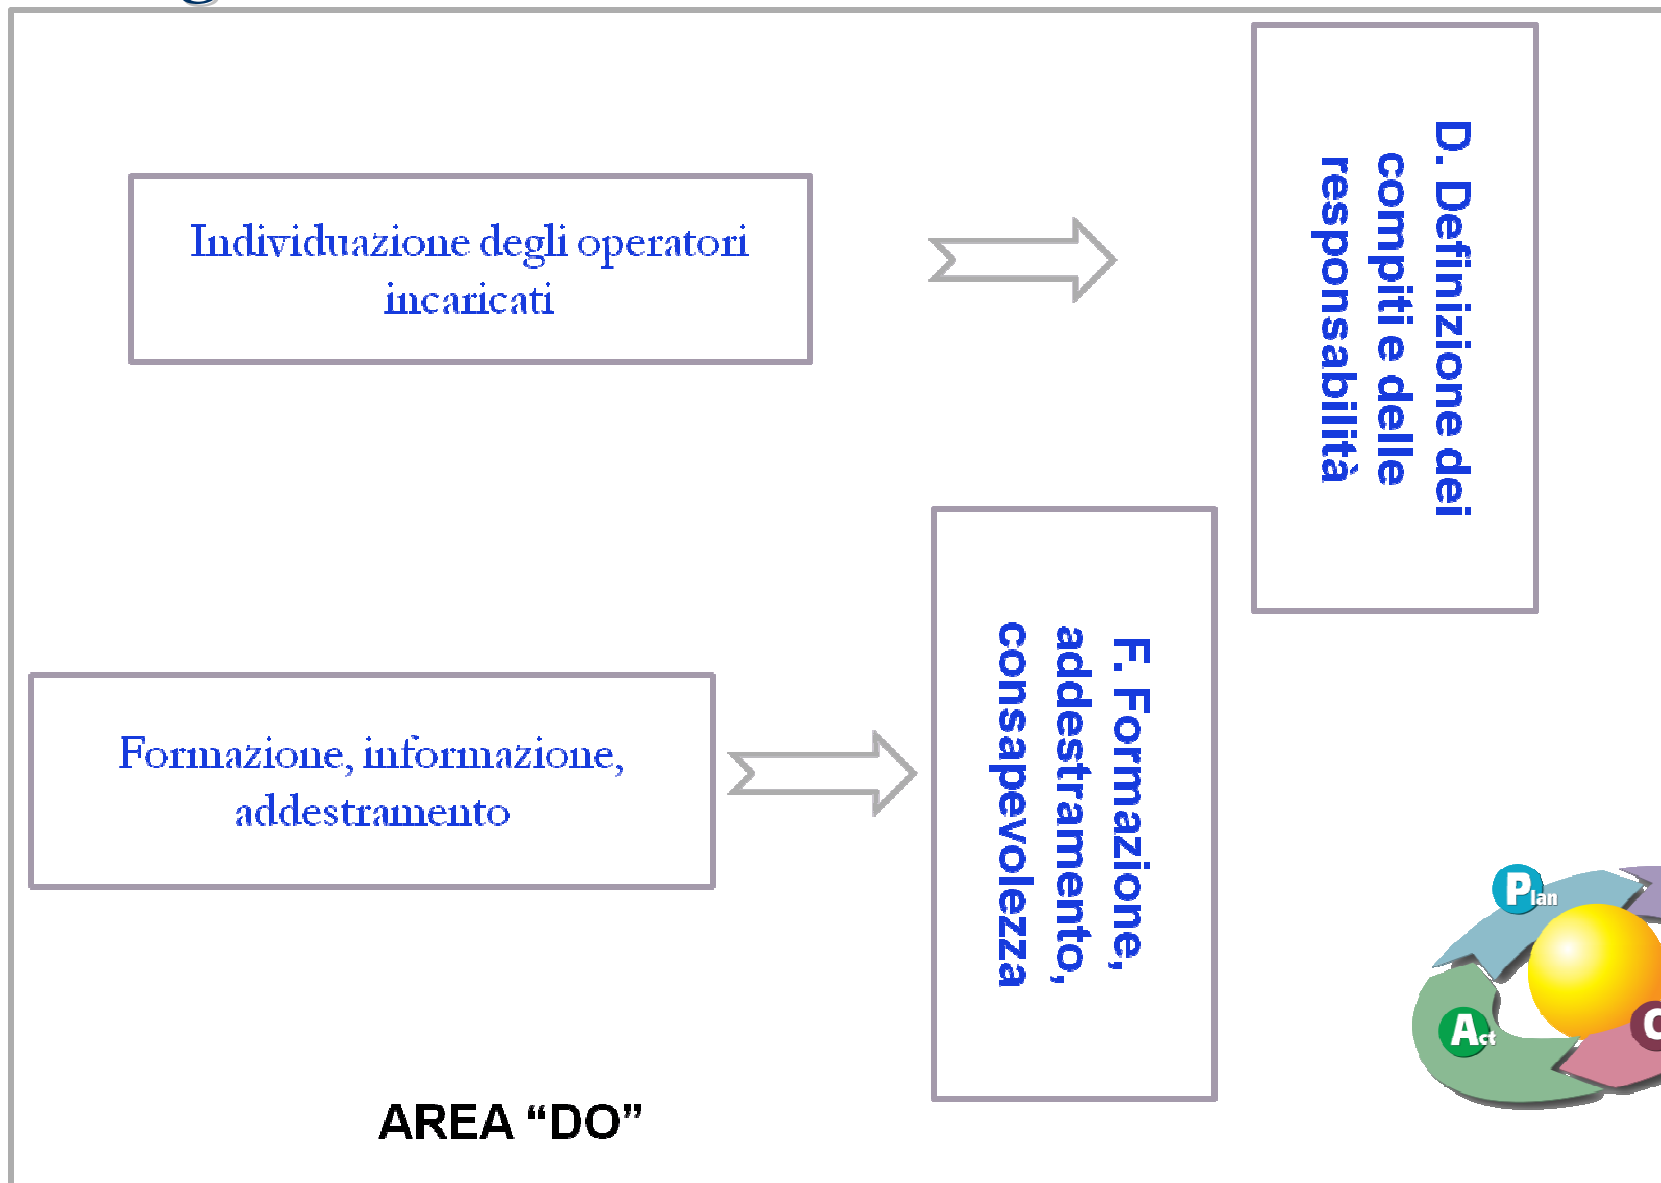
Individuazione degli operatori incaricati

D. Definizione dei compiti e delle responsabilità

Formazione, informazione, addestramento

F. Formazione, addestramento, consapevolezza

Plan

Act

C

AREA “DO”